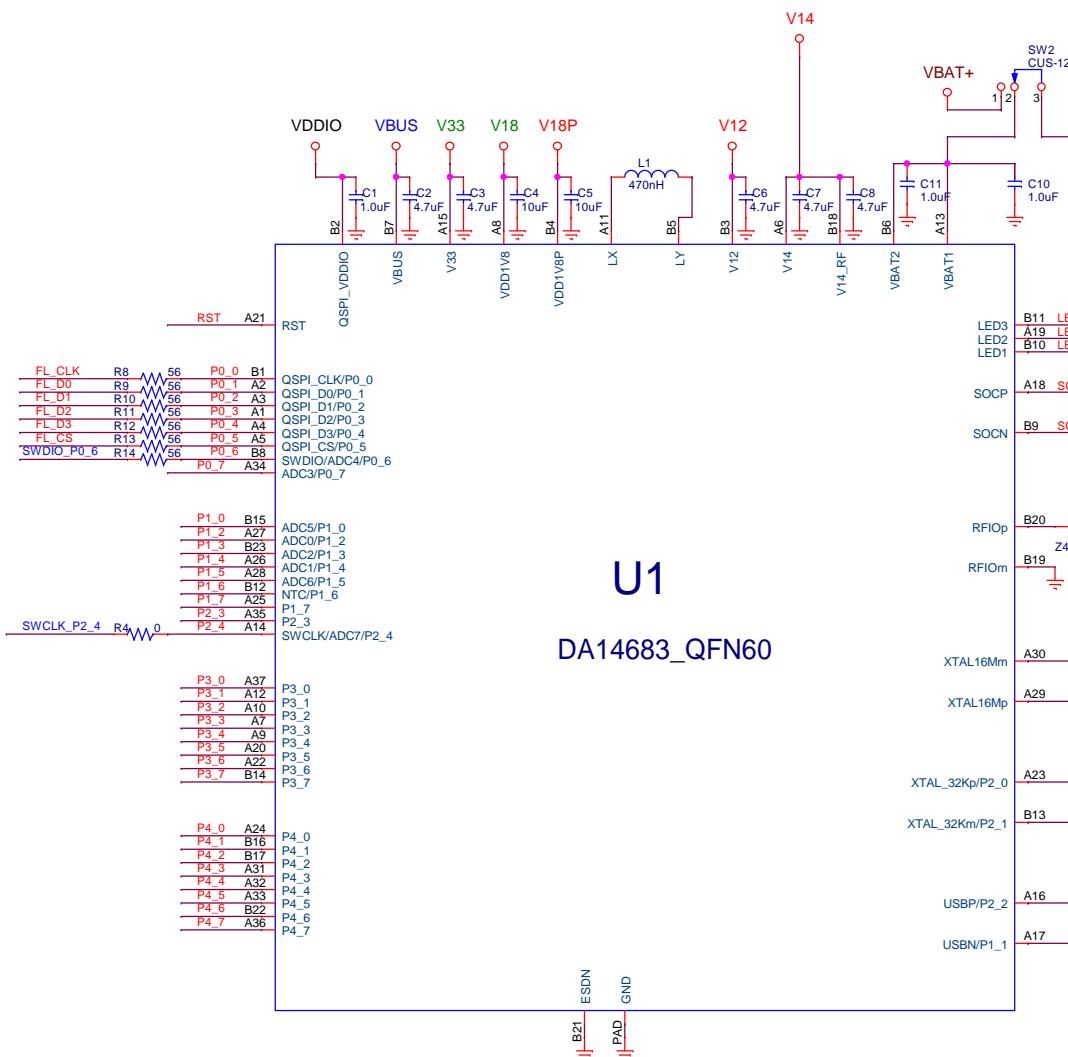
V14

SW2
CUS-12

VBAT+
1 2 3

VDDIO VBUS V33 V18 V18P V12

L1
470nH

C1 1.0uF
C2 4.7uF
C3 4.7uF
C4 10uF
C5 10uF
C6 4.7uF
C7 4.7uF
C8 4.7uF
C11 1.0uF
C10 1.0uF

B2 B7 A15 A8 B4 A11 B5 B3 A6 B18 B6 A13

QSPI_VDDIO VBUS V33 VDD1V8 VDD1V8P LX LY V12 V14 V14_RF VBAT2 VBAT1

RST A21 RST

FL_CLK R8 56 P0_0 B1 QSPI_CLK/P0_0
FL_D0 R9 56 P0_1 A2 QSPI_D0/P0_1
FL_D1 R10 56 P0_2 A3 QSPI_D1/P0_2
FL_D2 R11 56 P0_3 A1 QSPI_D2/P0_3
FL_D3 R12 56 P0_4 A4 QSPI_D3/P0_4
FL_CS R13 56 P0_5 A5 QSPI_CS/P0_5
SWDIO_P0_6 R14 56 P0_6 B8 SWDIO/ADC4/P0_6
P0_7 A34 ADC3/P0_7

P1_0 B15 ADC5/P1_0
P1_2 A27 ADC0/P1_2
P1_3 B23 ADC2/P1_3
P1_4 A26 ADC1/P1_4
P1_5 A28 ADC6/P1_5
P1_6 B12 NTC/P1_6
P1_7 A25 P1_7
P2_3 A35 P2_3
SWCLK_P2_4 R4 0 P2_4 A14 SWCLK/ADC7/P2_4

P3_0 A37 P3_0
P3_1 A12 P3_1
P3_2 A10 P3_2
P3_3 A7 P3_3
P3_4 A9 P3_4
P3_5 A20 P3_5
P3_6 A22 P3_6
P3_7 B14 P3_7

P4_0 A24 P4_0
P4_1 B16 P4_1
P4_2 B17 P4_2
P4_3 A31 P4_3
P4_4 A32 P4_4
P4_5 A33 P4_5
P4_6 B22 P4_6
P4_7 A36 P4_7

U1
DA14683_QFN60

LED3 B11 LE
LED2 A19 LE
LED1 B10 LE
SOCP A18 SO
SOCN B9 SO
RFIOp B20
RFIOm B19 Z4
XTAL16Mm A30
XTAL16Mp A29
XTAL_32Kp/P2_0 A23
XTAL_32Km/P2_1 B13
USBP/P2_2 A16
USBN/P1_1 A17

ESDN GND
B21 PAD